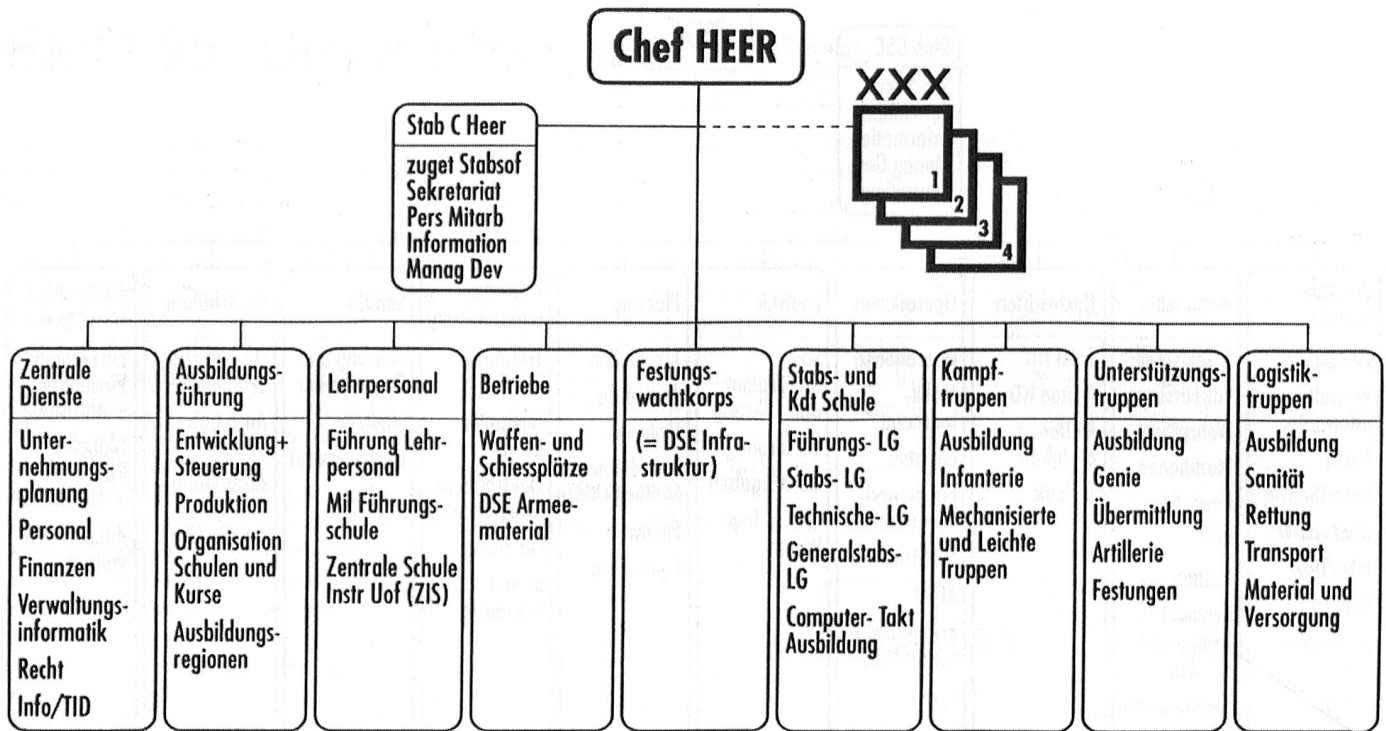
Chef HEER

Stab C Heer

zuget Stabsof
Sekretariat
Pers Mitarb
Information
Manag Dev

XXX

1

2

3

4

Zentrale Dienste

Unternehmungsplanung
Personal
Finanzen
Verwaltungsinformatik
Recht
Info/TID

Ausbildungsführung

Entwicklung+ Steuerung
Produktion
Organisation Schulen und Kurse
Ausbildungsregionen

Lehrpersonal

Führung Lehrpersonal
Mil Führungsschule
Zentrale Schule Instr Uof (ZIS)

Betriebe

Waffen- und Schiessplätze
DSE Armeematerial

Festungswachtkorps

(= DSE Infrastruktur)

Stabs- und Kdt Schule

Führungs- LG
Stabs- LG
Technische- LG
Generalstabs- LG
Computer- Takt Ausbildung

Kampftruppen

Ausbildung
Infanterie
Mechanisierte und Leichte Truppen

Unterstützungstruppen

Ausbildung
Genie
Übermittlung
Artillerie
Festungen

Logistiktruppen

Ausbildung
Sanität
Rettung
Transport
Material und Versorgung